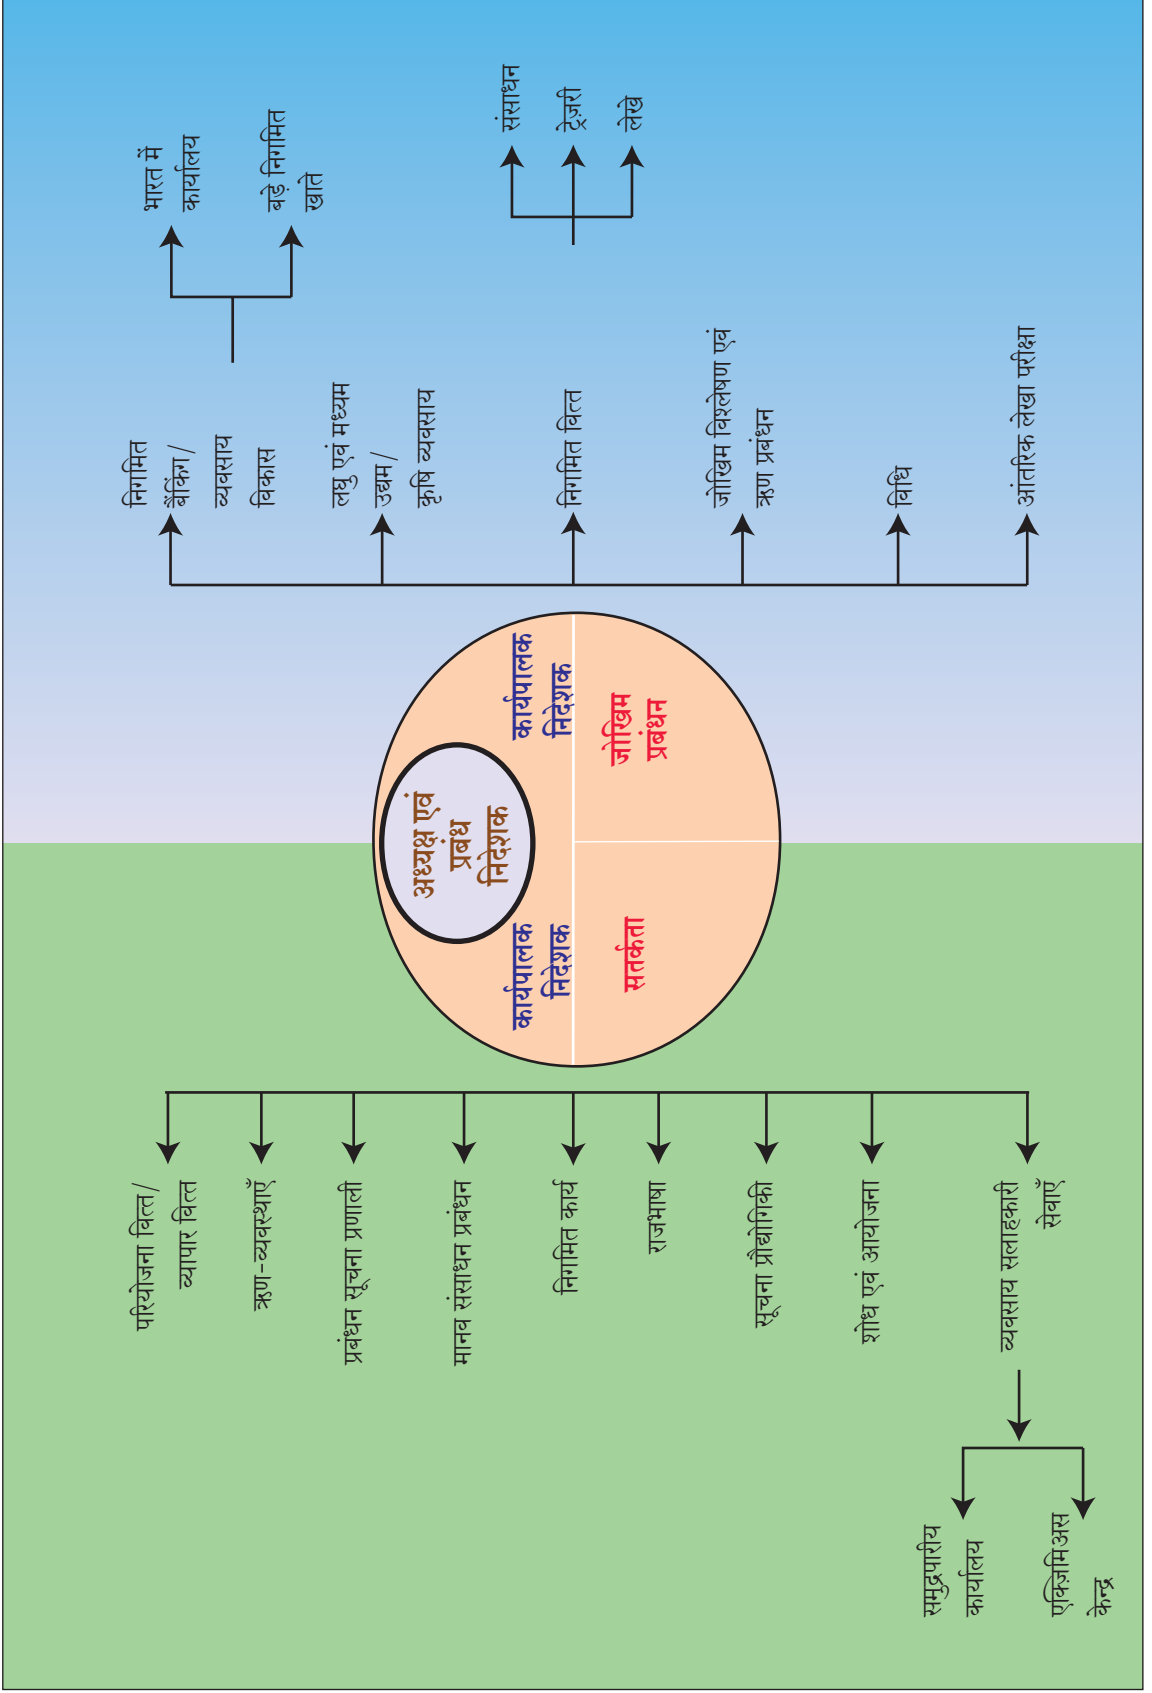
अध्यक्ष एवं प्रबंध निदेशक

कार्यपालक निदेशक

कार्यपालक निदेशक

जोखिम प्रबंधन

सतर्कता

निगमित बैंकिंग/ व्यवसाय विकास

भारत में कार्यालय

बड़े निगमित खाते

लघु एवं मध्यम उद्यम/ कृषि व्यवसाय

निगमित वित्त

संसाधन

ट्रेज़री

लेखे

जोखिम विश्लेषण एवं ऋण प्रबंधन

विधि

आंतरिक लेखा परीक्षा

परियोजना वित्त/ व्यापार वित्त

ऋण-व्यवस्थाएँ

प्रबंधन सूचना प्रणाली

मानव संसाधन प्रबंधन

निगमित कार्य

राजभाषा

सूचना प्रौद्योगिकी

शोध एवं आयोजना

व्यवसाय सलाहकारी सेवाएँ

समुद्रपारीय कार्यालय

एक्ज़िमिअस केन्द्र